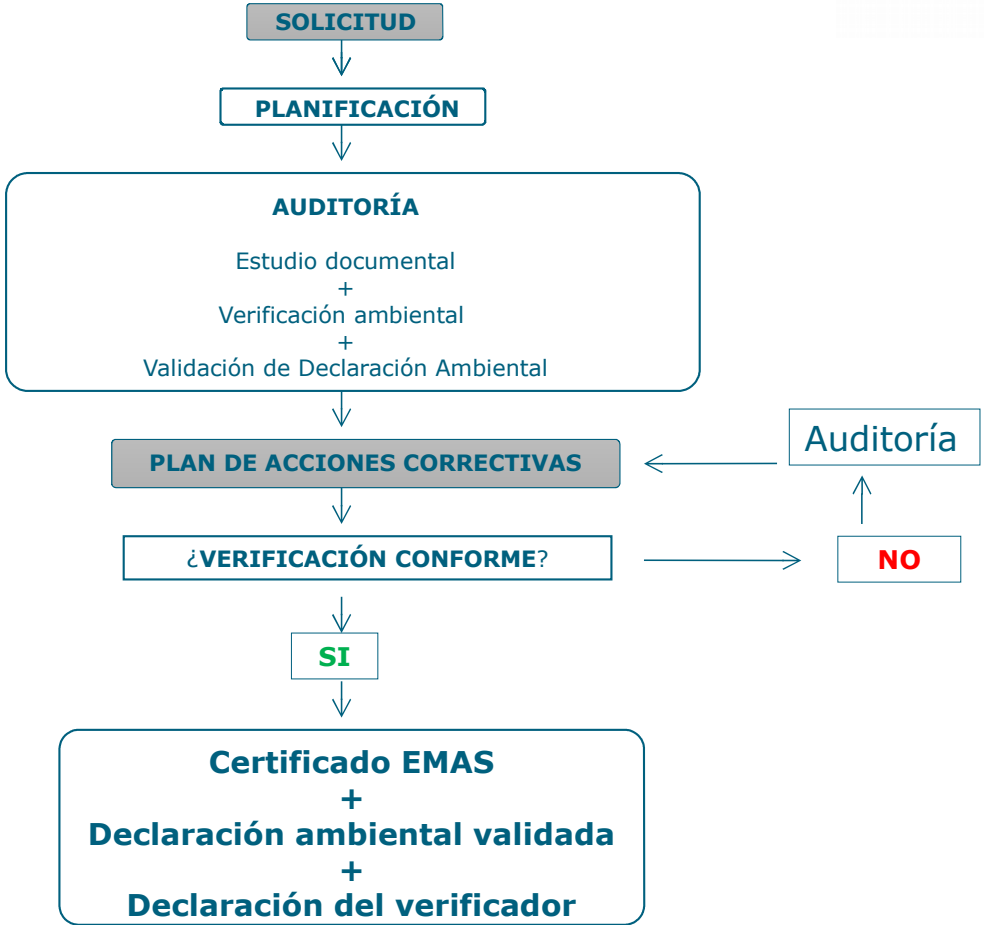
SOLICITUD

PLANIFICACIÓN

AUDITORÍA

Estudio documental
+
Verificación ambiental
+
Validación de Declaración Ambiental

PLAN DE ACCIONES CORRECTIVAS

Auditoría

¿VERIFICACIÓN CONFORME?

NO

SI

Certificado EMAS
+
Declaración ambiental validada
+
Declaración del verificador